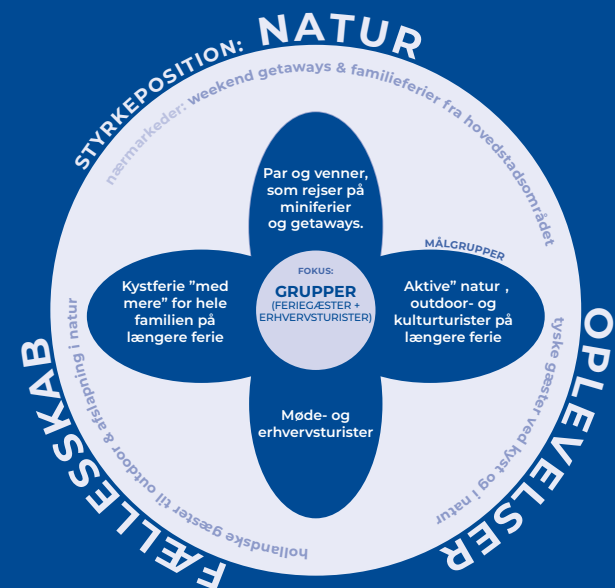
STYRKEPOSITION: NATUR

nærmarkeder: weekend getaways & familieferier fra hovedstadsområdet

Par og venner, som rejser på miniferier og getaways.

MÅLGRUPPER

Kystferie ”med mere” for hele familien på længere ferie

FOKUS:
GRUPPER
(FERIEGÆSTER + ERHVERVSTURISTER)

Aktive” natur , outdoor- og kulturturister på længere ferie

Møde- og erhvervsturister

OPLEVELSER

tyske gæster ved kyst og i natur

FÆLLESSKAB

hollandske gæster til outdoor & afslapning i natur